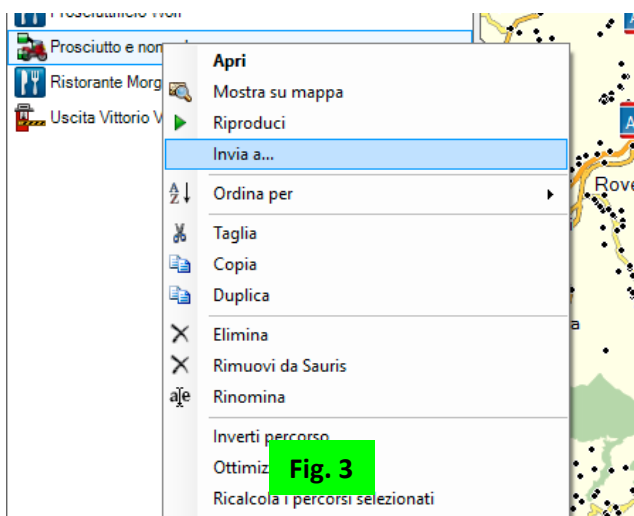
Prosciuttificio Wolf
Prosciutto e nor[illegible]
Ristorante Morg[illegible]
Uscita Vittorio V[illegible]

Apri
Mostra su mappa
Riproduci
Invia a...
Ordina per
Taglia
Copia
Duplica
Elimina
Rimuovi da Sauris
Rinomina
Inverti percorso
Ottimiz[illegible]
Ricalcola i percorsi selezionati

Fig. 3

Rove
a